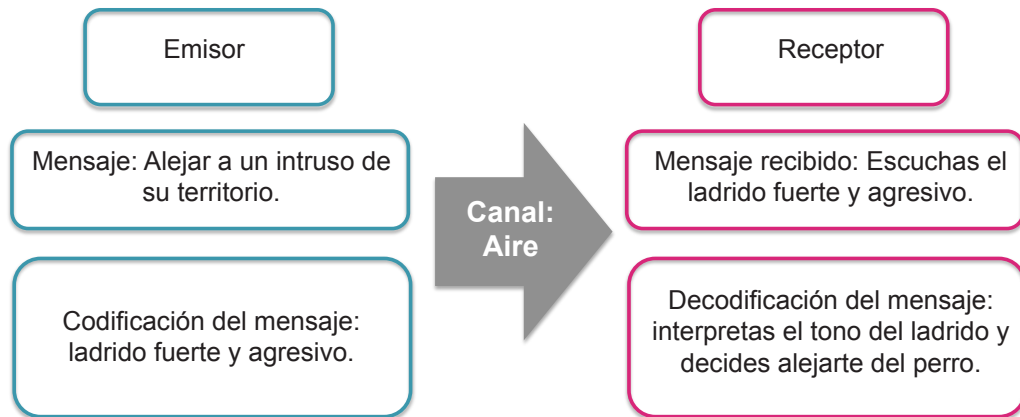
Emisor

Mensaje: Alejar a un intruso de su territorio.

Codificación del mensaje: ladrido fuerte y agresivo.

Canal: Aire

Receptor

Mensaje recibido: Escuchas el ladrido fuerte y agresivo.

Decodificación del mensaje: interpretas el tono del ladrido y decides alejarte del perro.